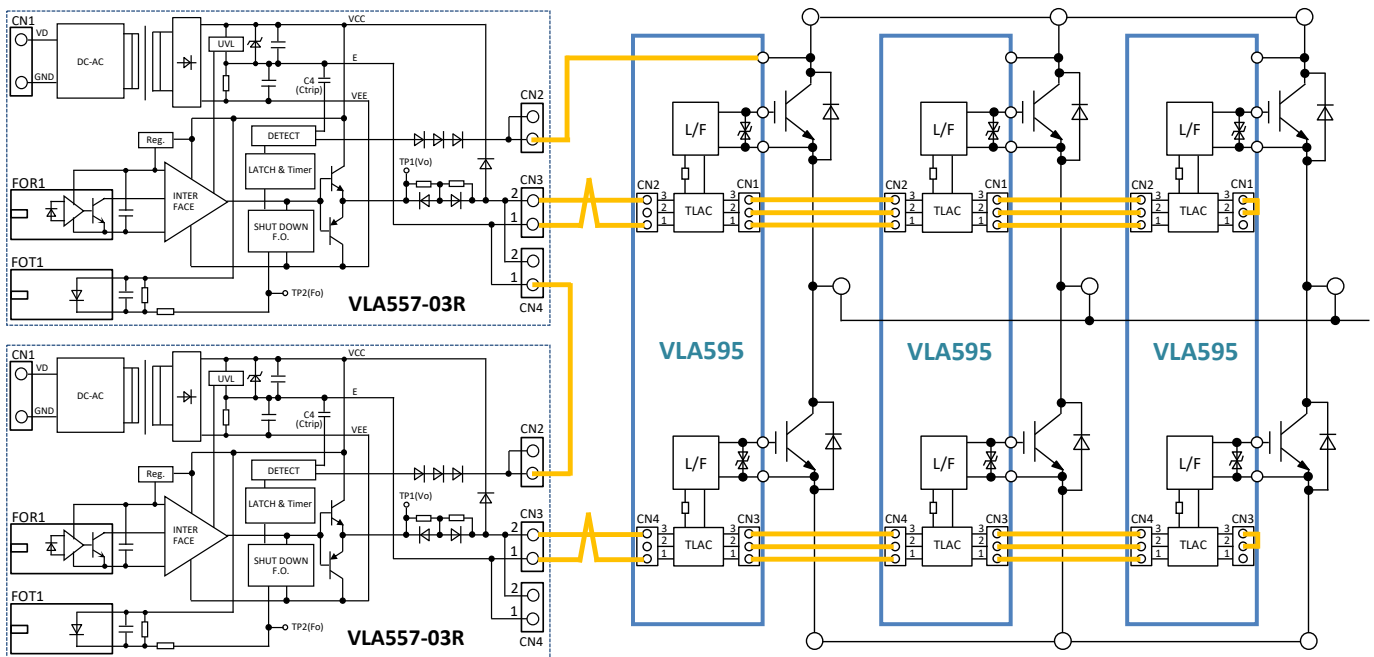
CN1
VD
GND
DC-AC
UVL
VCC
E
C4
(Ctrip)
VEE
Reg.
DETECT
LATCH & Timer
FOR1
INTER FACE
SHUT DOWN F.O.
TP1(Vo)
FOT1
TP2(Fo)
VLA557-03R
CN2
CN3
2
1
2
1
CN4

CN1
VD
GND
DC-AC
UVL
VCC
E
C4
(Ctrip)
VEE
Reg.
DETECT
LATCH & Timer
FOR1
INTER FACE
SHUT DOWN F.O.
TP1(Vo)
FOT1
TP2(Fo)
VLA557-03R
CN2
CN3
2
1
2
1
CN4

L/F
CN2
3
2
1
TLAC
CN1
3
2
1
VLA595
L/F
CN4
3
2
1
TLAC
CN3
3
2
1

L/F
CN2
3
2
1
TLAC
CN1
3
2
1
VLA595
L/F
CN4
3
2
1
TLAC
CN3
3
2
1

L/F
CN2
3
2
1
TLAC
CN1
3
2
1
VLA595
L/F
CN4
3
2
1
TLAC
CN3
3
2
1